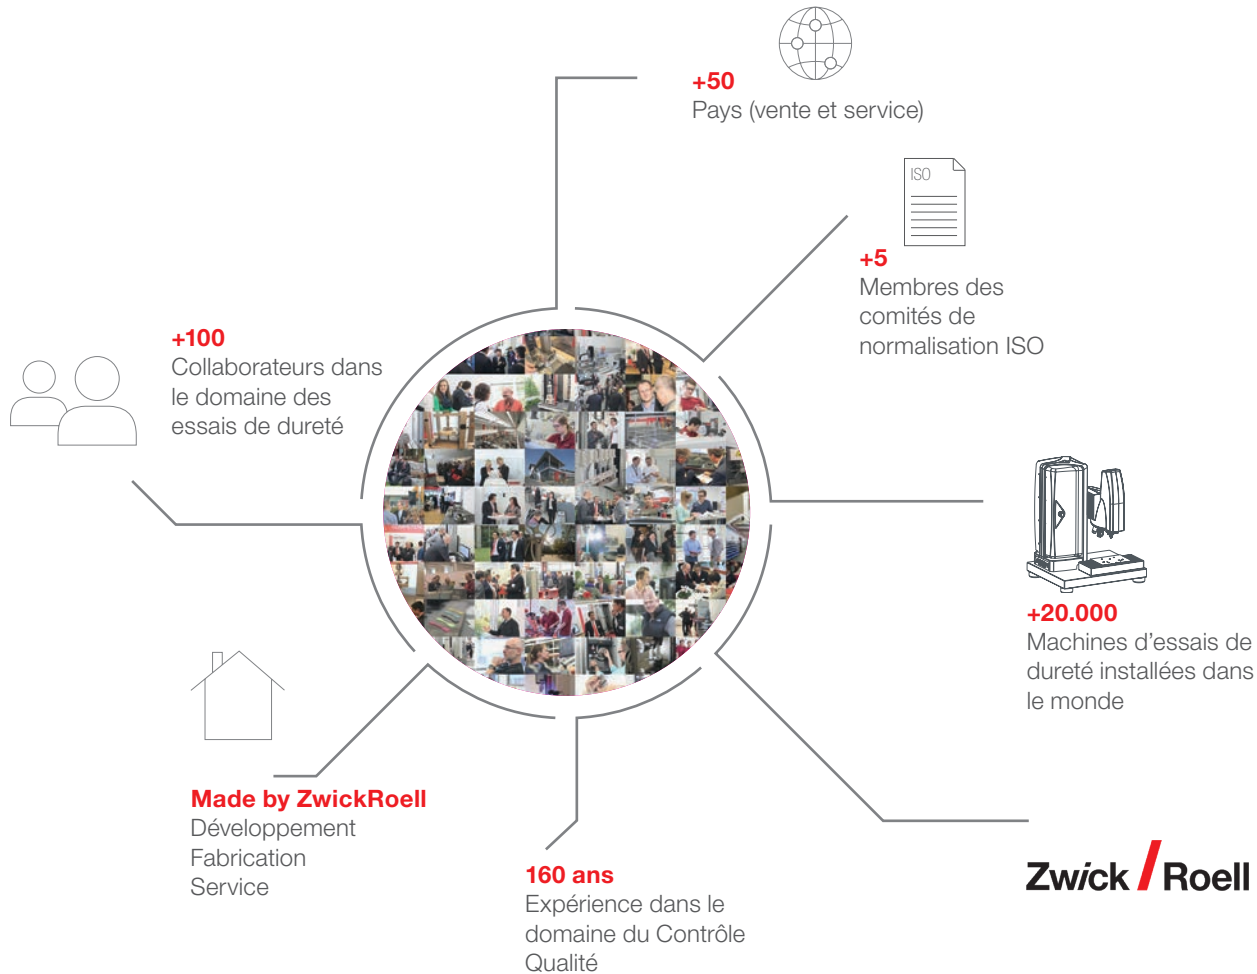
+50
Pays (vente et service)

ISO

+5
Membres des comités de normalisation ISO

+100
Collaborateurs dans le domaine des essais de dureté

+20.000
Machines d’essais de dureté installées dans le monde

Made by ZwickRoell
Développement
Fabrication
Service

160 ans
Expérience dans le domaine du Contrôle Qualité

Zwick Roell